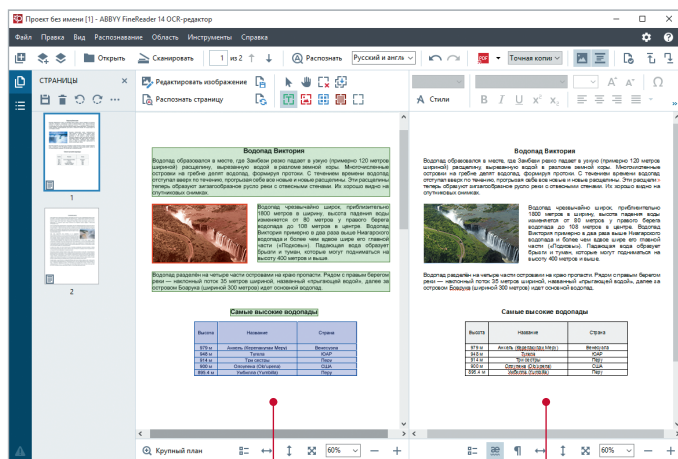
Проект без имени [1] - ABBYY FineReader 14 OCR-редактор

Файл Правка Вид Распознавание Область Инструменты Справка

Открыть Сканировать 1 из 2 Распознать Русский и англ Точная копия

СТРАНИЦЫ

Редактировать изображение
Распознать страницу

Стили

1

2

Водопад Виктория

Водопад образовался в месте, где Замбези резко падает в узкую (примерно 120 метров шириной) расщелину, вырезанную водой в разломе земной коры. Многочисленные островки на гребне делят водопад, формируя протоки. С течением времени водопад отступает вверх по течению, прорезая себе всё новые и новые расщелины. Эти расщелины теперь образуют зигзагообразное русло реки с отвесными стенами. Их хорошо видно на спутниковых снимках.

Водопад чрезвычайно широк, приблизительно 1800 метров в ширину, высота падения воды изменяется от 80 метров у правого берега водопада до 108 метров в центре. Водопад Виктория примерно в два раза выше Ниагарского водопада и более чем вдвое шире его главной части («Подковы»). Падающая вода образует брызги и туман, которые могут подниматься на высоту 400 метров и выше.

Водопад разделён на четыре части островами на краю пропасти. Рядом с правым берегом реки — наклонный поток 35 метров шириной, названный «прыгающей водой», далее за островом Боаруха (шириной 300 метров) идёт основной водопад.

Самые высокие водопады

| Высота | Название | Страна |
|---|---|---|
| 979 м | Анхель (Керепакупай Меру) | Венесуэла |
| 948 м | Тугела | ЮАР |
| 914 м | Три сестры | Перу |
| 900 м | Олупена (Olupena) | США |
| 895.4 м | Юмбилла (Yumbilla) | Перу |

Водопад Виктория

Водопад образовался в месте, где Замбези резко падает в узкую (примерно 120 метров шириной) расщелину, вырезанную водой в разломе земной коры. Многочисленные островки на гребне делят водопад, формируя протоки. С течением времени водопад отступает вверх по течению, прорезая себе всё новые и новые расщелины. Эти расщелины теперь образуют зигзагообразное русло реки с отвесными стенами. Их хорошо видно на спутниковых снимках.

Водопад чрезвычайно широк, приблизительно 1800 метров в ширину, высота падения воды изменяется от 80 метров у правого берега водопада до 108 метров в центре. Водопад Виктория примерно в два раза выше Ниагарского водопада и более чем вдвое шире его главной части («Подковы»). Падающая вода образует брызги и туман, которые могут подниматься на высоту 400 метров и выше.

Водопад разделён на четыре части островами на краю пропасти. Рядом с правым берегом реки — наклонный поток 35 метров шириной, названный «прыгающей водой», далее за островом Боаруха (шириной 300 метров) идёт основной водопад.

Самые высокие водопады

| Высота | Название | Страна |
|---|---|---|
| 979 м | Анхель (Керепакупай Меру) | Венесуэла |
| 948 м | Тугела | ЮАР |
| 914 м | Три сестры | Перу |
| 900 м | Олупена (Olupena) | США |
| 895.4 м | Юмбилла (Yumbilla) | Перу |

Крупный план 60% 60%